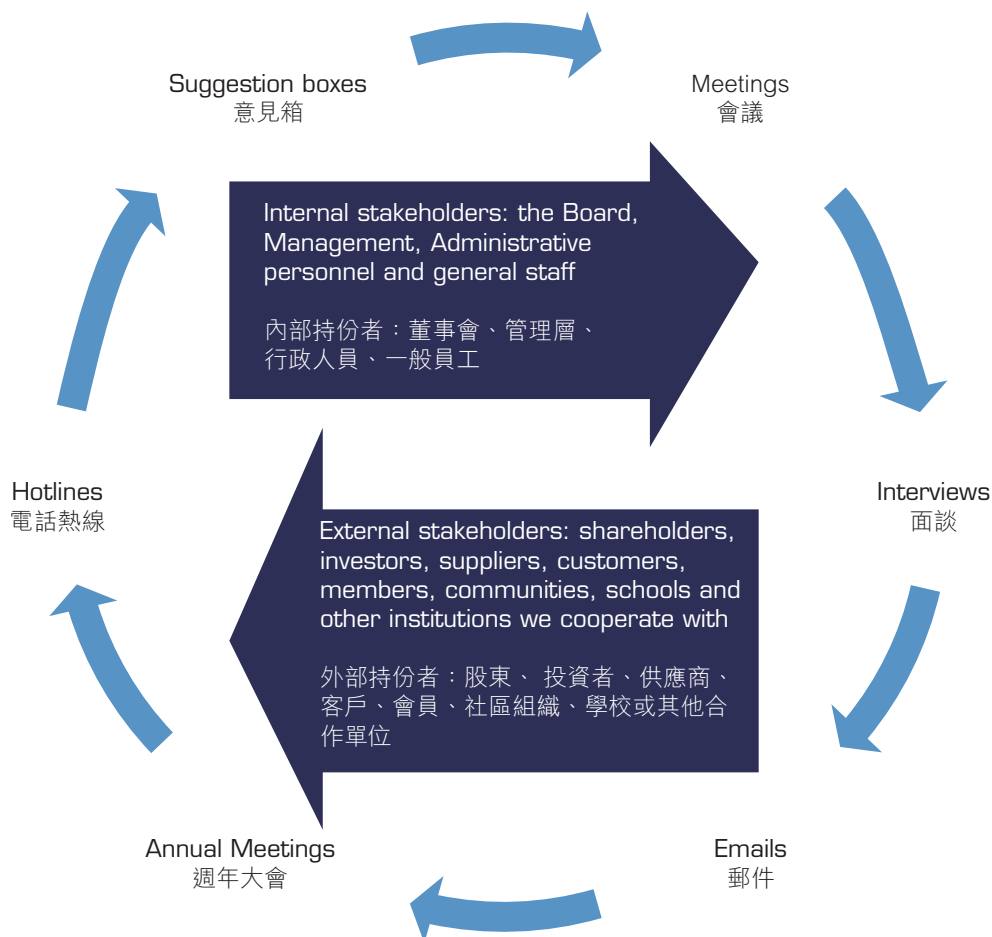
Suggestion boxes
意見箱

Meetings
會議

Internal stakeholders: the Board, Management, Administrative personnel and general staff

內部持份者：董事會、管理層、行政人員、一般員工

Hotlines
電話熱線

Interviews
面談

External stakeholders: shareholders, investors, suppliers, customers, members, communities, schools and other institutions we cooperate with

外部持份者：股東、 投資者、供應商、客戶、會員、社區組織、學校或其他合作單位

Annual Meetings
週年大會

Emails
郵件